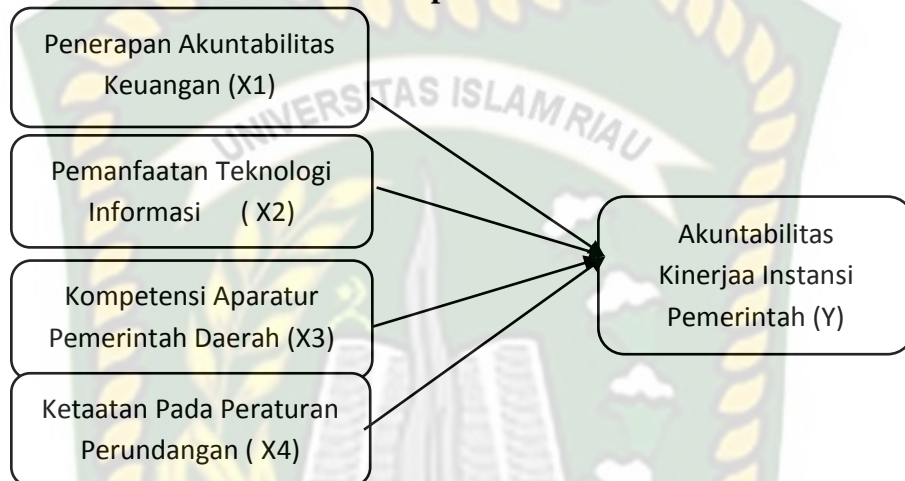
Penerapan Akuntabilitas Keuangan (X1)

Pemanfaatan Teknologi Informasi ( X2)

Kompetensi Aparatur Pemerintah Daerah (X3)

Ketaatan Pada Peraturan Perundangan ( X4)

Akuntabilitas Kinerjaa Instansi Pemerintah (Y)

UNIVERSITAS ISLAM RIAU